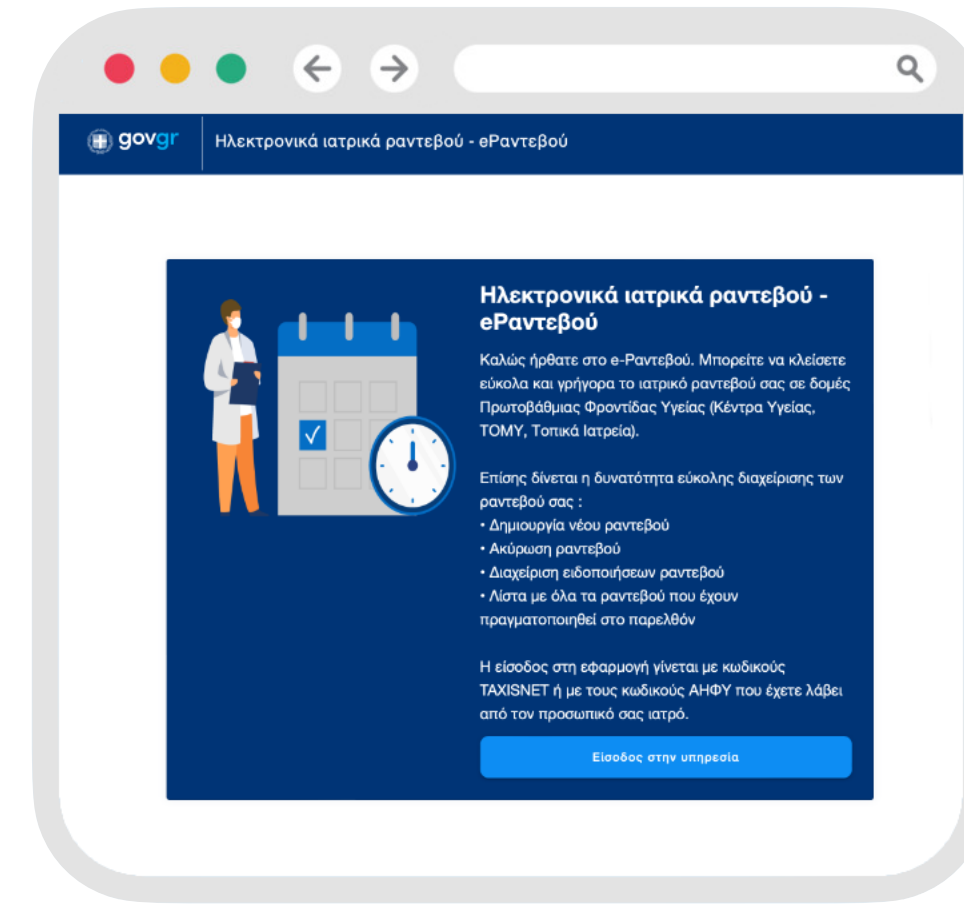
govgr

Ηλεκτρονικά ιατρικά ραντεβού - eΡαντεβού

Ηλεκτρονικά ιατρικά ραντεβού - eΡαντεβού

Καλώς ήρθατε στο e-Ραντεβού. Μπορείτε να κλείσετε εύκολα και γρήγορα το ιατρικό ραντεβού σας σε δομές Πρωτοβάθμιας Φροντίδας Υγείας (Κέντρα Υγείας, ΤΟΜΥ, Τοπικά Ιατρεία).

Επίσης δίνεται η δυνατότητα εύκολης διαχείρισης των ραντεβού σας :
• Δημιουργία νέου ραντεβού
• Ακύρωση ραντεβού
• Διαχείριση ειδοποιήσεων ραντεβού
• Λίστα με όλα τα ραντεβού που έχουν πραγματοποιηθεί στο παρελθόν

Η είσοδος στη εφαρμογή γίνεται με κωδικούς TAXISNET ή με τους κωδικούς ΑΗΦΥ που έχετε λάβει από τον προσωπικό σας ιατρό.

Είσοδος στην υπηρεσία